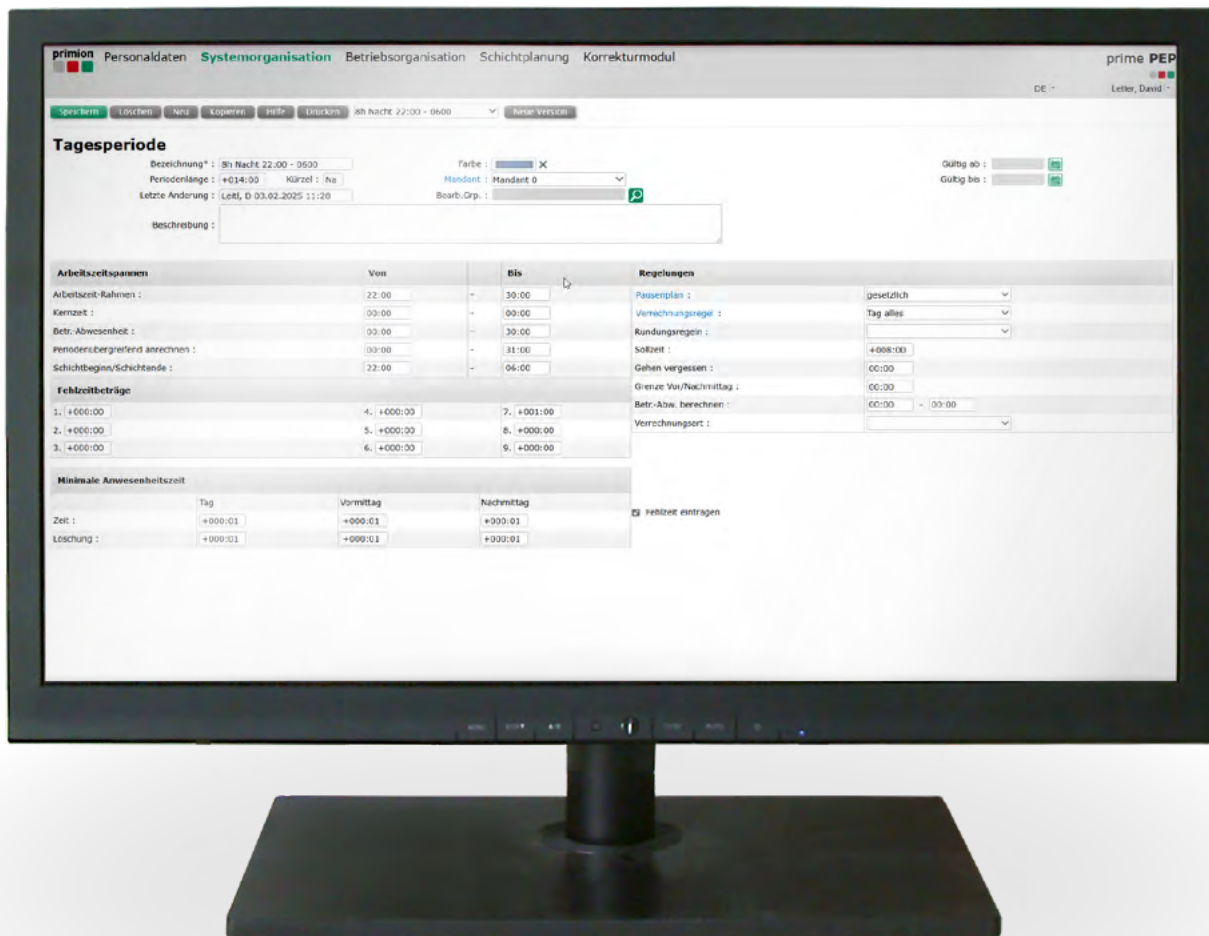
primion Personaldaten Systemorganisation Betriebsorganisation Schichtplanung Korrekturmodul

prime PEP

DE

Leiter, David

Speichern Löschen Neu Kopieren Hilfe Drucken 8h Nacht 22:00 - 0600 Neue Version

Tagesperiode

Bezeichnung* : 8h Nacht 22:00 - 0600
Periodenlänge : +014:00 Kürzel : Na
Letzte Änderung : Leitl, D 03.02.2025 11:20
Beschreibung :

Farbe :
Mandant : Mandant 0
Bearb.Grp. :

Gültig ab :
Gültig bis :

| Arbeitszeitspannen | Von | | Bis |
|---|---|---|---|
| Arbeitszeit-Rahmen : | 22:00 | - | 30:00 |
| Kernzeit : | 00:00 | - | 00:00 |
| Betr.-Abwesenheit : | 00:00 | - | 30:00 |
| Periodenübergreifend anrechnen : | 00:00 | - | 31:00 |
| Schichtbeginn/Schichtende : | 22:00 | - | 06:00 |

Fehlzeitbeträge

| | | |
|---|---|---|
| 1. +000:00 | 4. +000:00 | 7. +001:00 |
| 2. +000:00 | 5. +000:00 | 8. +000:00 |
| 3. +000:00 | 6. +000:00 | 9. +000:00 |

Regelungen

| | |
|---|---|
| Pausenplan : | gesetzlich |
| Verrechnungsregel : | Tag alles |
| Rundungsregeln : | |
| Sollzeit : | +008:00 |
| Gehen vergessen : | 00:00 |
| Grenze Vor/Nachmittag : | 00:00 |
| Betr.-Abw. berechnen : | 00:00 - 00:00 |
| Verrechnungsart : | |

Minimale Anwesenheitszeit

| | Tag | Vormittag | Nachmittag |
|---|---|---|---|
| Zeit : | +000:01 | +000:01 | +000:01 |
| Löschung : | +000:01 | +000:01 | +000:01 |

Fehlzeit eintragen